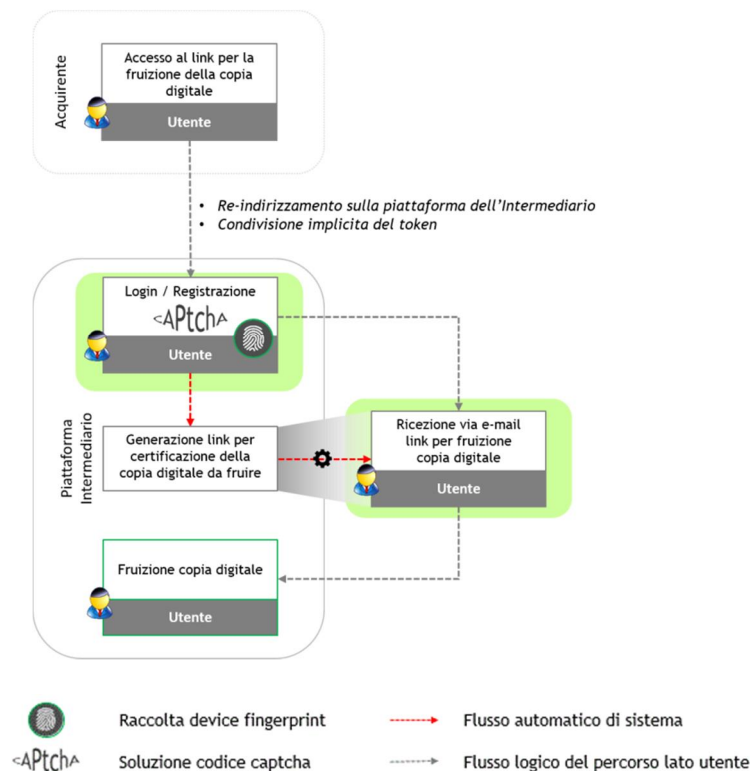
Acquirente

Accesso al link per la fruizione della copia digitale

Utente

• Re-indirizzamento sulla piattaforma dell'Intermediario
• Condivisione implicita del token

Piattaforma Intermediario

Login / Registrazione

<APtch^

Utente

Generazione link per certificazione della copia digitale da fruire

Ricezione via e-mail link per fruizione copia digitale

Utente

Fruizione copia digitale

Utente

Raccolta device fingerprint

Flusso automatico di sistema

<APtch^

Soluzione codice captcha

Flusso logico del percorso lato utente